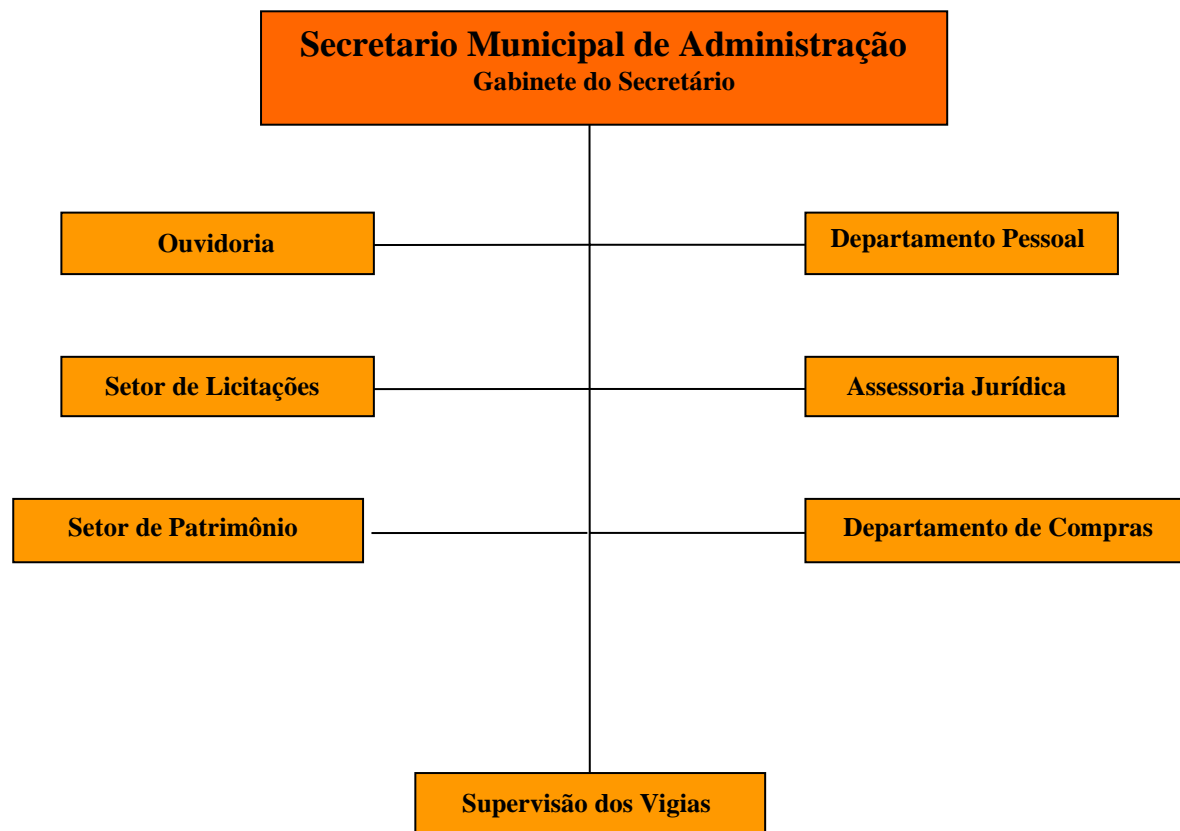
Secretario Municipal de Administração
Gabinete do Secretário

Ouvidoria

Departamento Pessoal

Setor de Licitações

Assessoria Jurídica

Setor de Patrimônio

Departamento de Compras

Supervisão dos Vigias